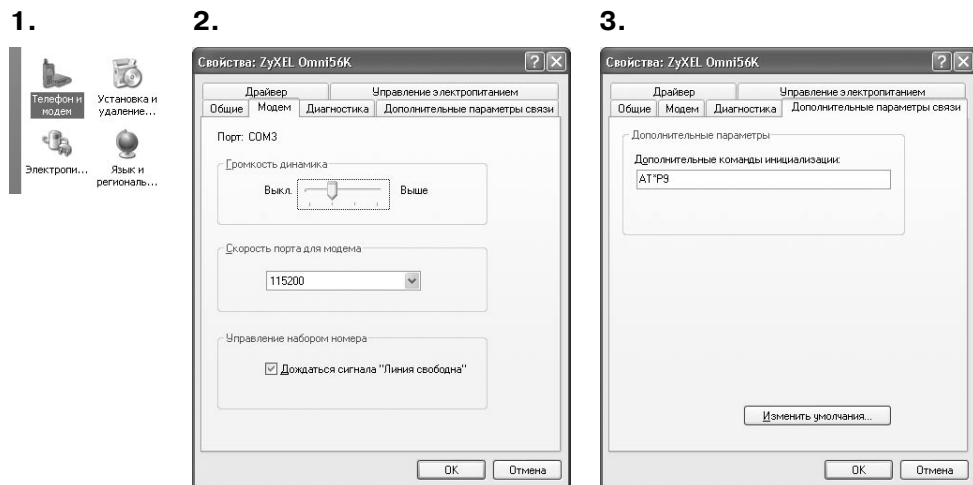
1.

Телефон и модем

Установка и удаление...

Электропи...

Язык и региональ...

2.

Свойства: ZyXEL Omni56K

Драйвер | Управление электропитанием
Общие | Модем | Диагностика | Дополнительные параметры связи

Порт: COM3

Громкость динамика

Выкл. Выше

Скорость порта для модема

115200

Управление набором номера

Дождаться сигнала "Линия свободна"

OK | Отмена

3.

Свойства: ZyXEL Omni56K

Драйвер | Управление электропитанием
Общие | Модем | Диагностика | Дополнительные параметры связи

Дополнительные параметры

Дополнительные команды инициализации:

AT*P9

Изменить умолчания...

OK | Отмена